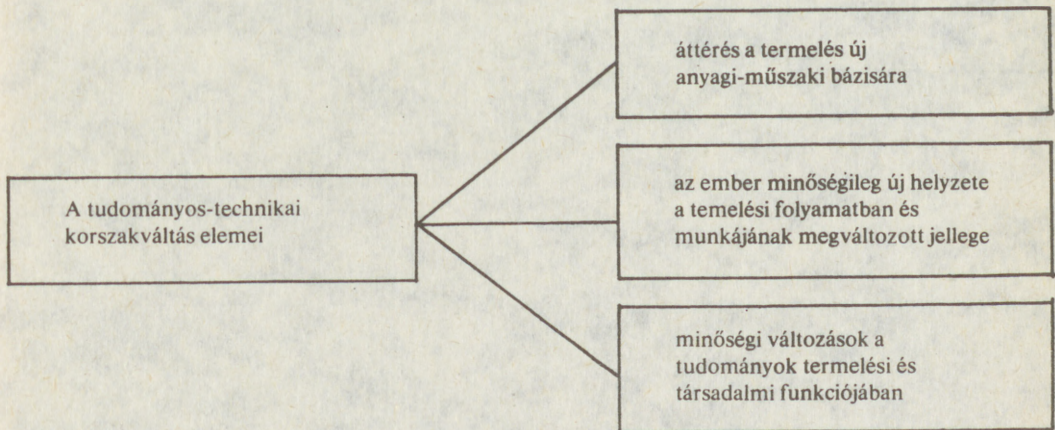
A tudományos-technikai korszakváltás elemei

áttérés a termelés új anyagi-műszaki bázisára

az ember minőségileg új helyzete a temelési folyamatban és munkájának megváltozott jellege

minőségi változások a tudományok termelési és társadalmi funkciójában